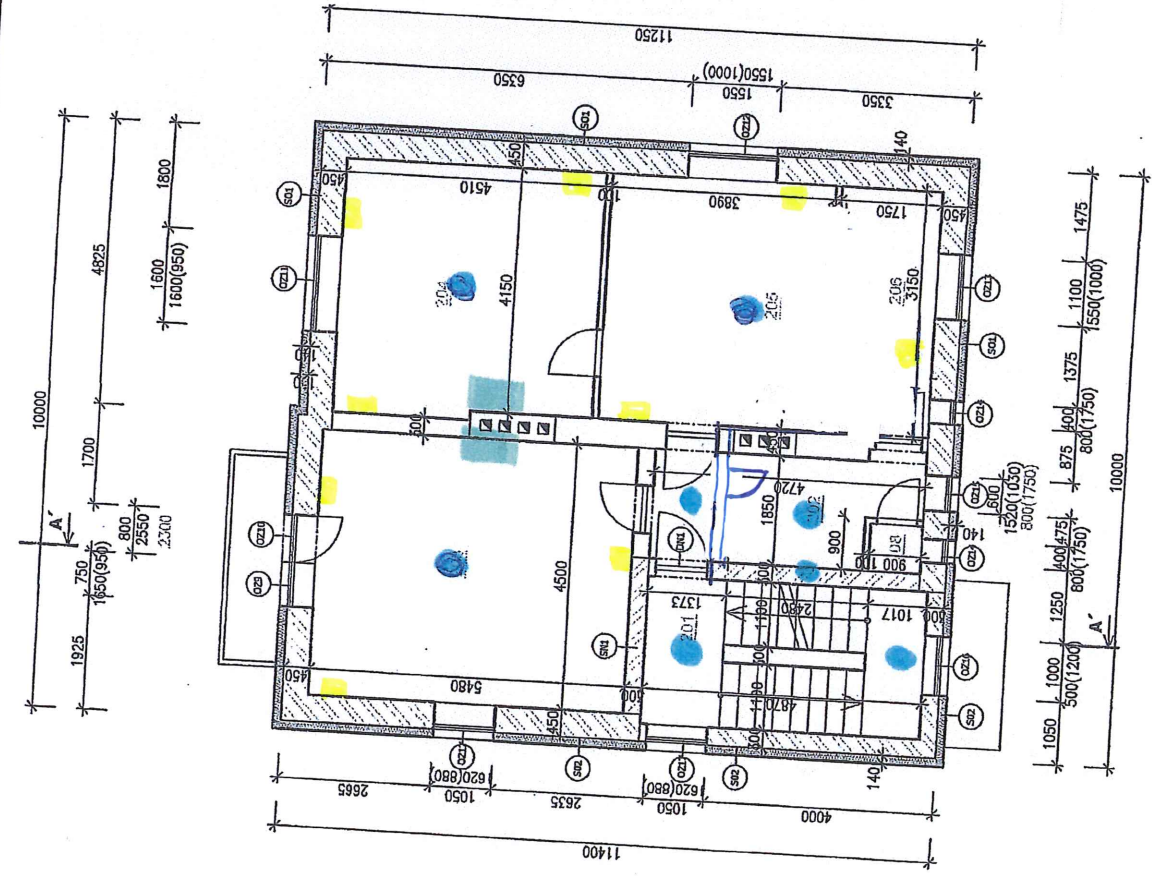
11250
6350
1550(1000)
1550
3350
S01
OZ12
140
450
450
4510
100
3890
1750
450
S01
OZ11
204
4150
205
206
3150
OZ11
S01
OZ10
10000
4825
1800
1600
1600(950)
1700
800
2550
2300
750
1650(950)
1925
A´
500
4720
1850
900
D3
900 100
OZ10
OZ9
4500
5480
450
1373
201
1100
2480
1017
500
1100
1100
4870
DN1
SN1
S02
OZ8
OZ9
OZ7
S02
OZ3
S02
450
140
2665
1050
620(880)
2635
1050
620(880)
4000
11400
1475
1100
1550(1000)
1375
400
875
800(1750)
10000
600
1520(1030)
800(1750)
140
475
400
800(1750)
1250
1000
500(1200)
1050
A´
OZ4
OZ5
OZ6
OZ2